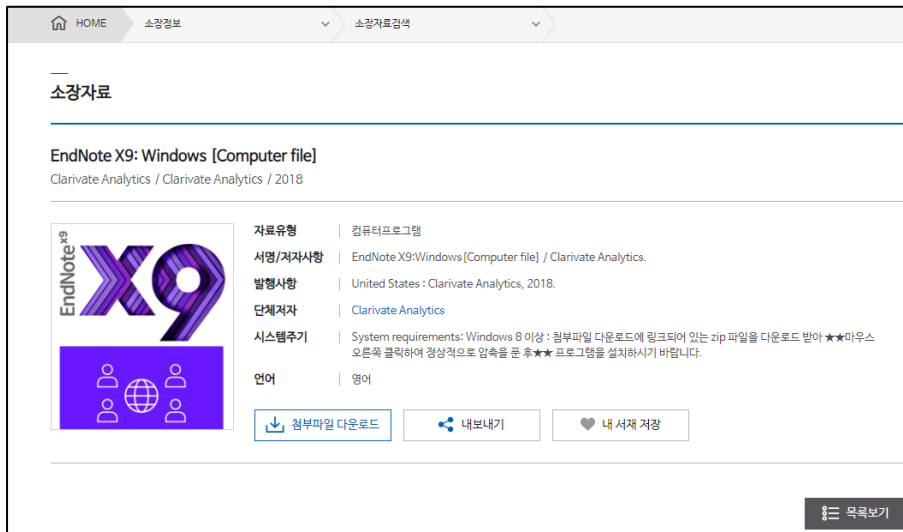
HOME 소장정보 소장자료검색

소장자료

EndNote X9: Windows [Computer file]

Clarivate Analytics / Clarivate Analytics / 2018

EndNote X9

| 자료유형 | 컴퓨터프로그램 |
|---|---|
| 서명/저자사항 | EndNote X9:Windows [Computer file] / Clarivate Analytics. |
| 발행사항 | United States : Clarivate Analytics, 2018. |
| 단체저자 | Clarivate Analytics |
| 시스템주기 | System requirements: Windows 8 이상 : 첨부파일 다운로드에 링크되어 있는 zip 파일을 다운로드 받아 ★★마우스 오른쪽 클릭하여 정상적으로 압축을 푼 후★★ 프로그램을 설치하시기 바랍니다. |
| 언어 | 영어 |

첨부파일 다운로드 내보내기 내 서재 저장

목록보기